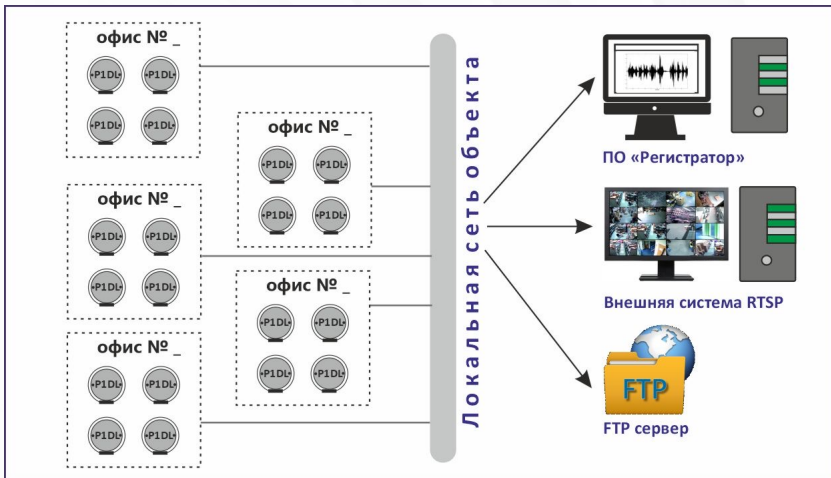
офис № _
P1DL P1DL
P1DL P1DL

офис № _
P1DL P1DL
P1DL P1DL

офис № _
P1DL P1DL
P1DL P1DL

офис № _
P1DL P1DL
P1DL P1DL

офис № _
P1DL P1DL
P1DL P1DL

Локальная сеть объекта

ПО «Регистратор»

Внешняя система RTSP

FTP

FTP сервер